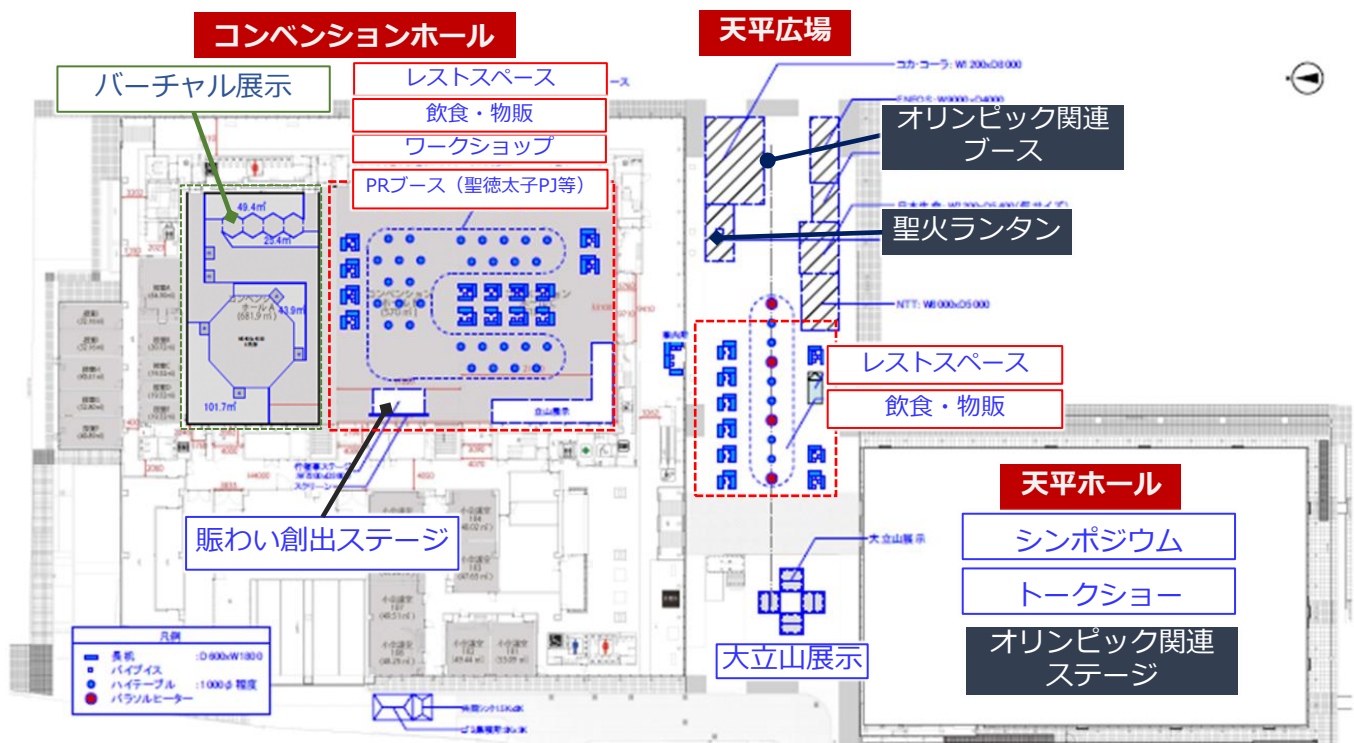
コンベンションホール

天平広場

バーチャル展示

レストスペース

飲食・物販

ワークショップ

PRブース（聖徳太子PJ等）

49.4㎡

25.4㎡

33.9㎡

101.7㎡

コンベンションホールA
(681.9㎡)

オリンピック関連ブース

聖火ランタン

コカ・コーラ: W1200xD8000

NTT: W8000xD5000

レストスペース

飲食・物販

立山展示

天平ホール

シンポジウム

トークショー

オリンピック関連ステージ

賑わい創出ステージ

大立山展示

大立山展示

凡例
長机 :D600xW1800
パイプイス
ハイテーブル :1000φ 程度
パラソルヒーター